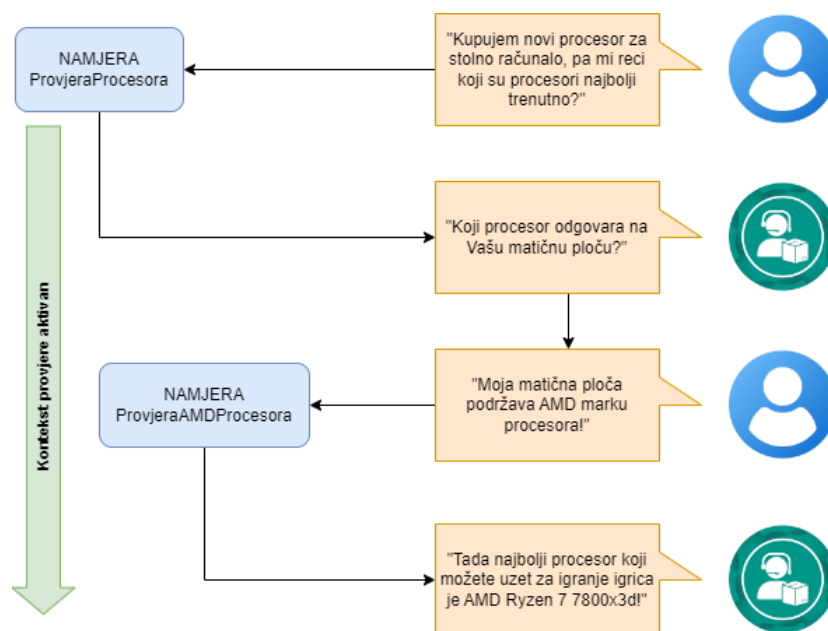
NAMJERA
ProvjeraProcesora

"Kupujem novi procesor za stolno računalo, pa mi reci koji su procesori najbolji trenutno?"

"Koji procesor odgovara na Vašu matičnu ploču?"

Kontekst provjere aktivan

NAMJERA
ProvjeraAMDProcesora

"Moja matična ploča podržava AMD marku procesora!"

"Tada najbolji procesor koji možete uzet za igranje igrica je AMD Ryzen 7 7800x3d!"